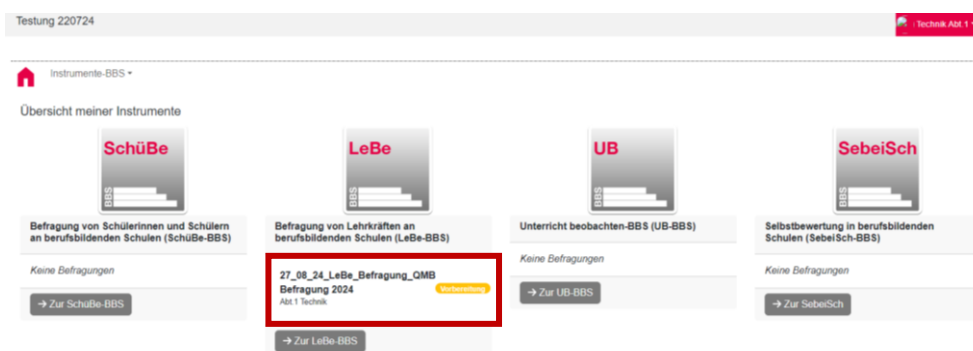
Testung 220724

Technik Abt 1

Instrumente-BBS

Übersicht meiner Instrumente

SchüBe
BBS

Befragung von Schülerinnen und Schülern an berufsbildenden Schulen (SchüBe-BBS)

Keine Befragungen

→ Zur SchüBe-BBS

LeBe
BBS

Befragung von Lehrkräften an berufsbildenden Schulen (LeBe-BBS)

27_08_24_LeBe_Befragung_QMB Befragung 2024
Vorbereitung
Abt.1 Technik

→ Zur LeBe-BBS

UB
BBS

Unterricht beobachten-BBS (UB-BBS)

Keine Befragungen

→ Zur UB-BBS

SebeiSch
BBS

Selbstbewertung in berufsbildenden Schulen (SebeiSch-BBS)

Keine Befragungen

→ Zur SebeiSch